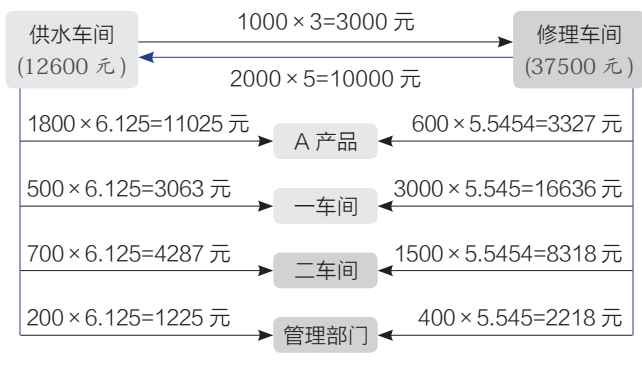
供水车间
(12600 元)

1000 × 3=3000 元

2000 × 5=10000 元

修理车间
(37500 元)

1800 × 6.125=11025 元

A 产品

600 × 5.5454=3327 元

500 × 6.125=3063 元

一车间

3000 × 5.545=16636 元

700 × 6.125=4287 元

二车间

1500 × 5.5454=8318 元

200 × 6.125=1225 元

管理部门

400 × 5.545=2218 元